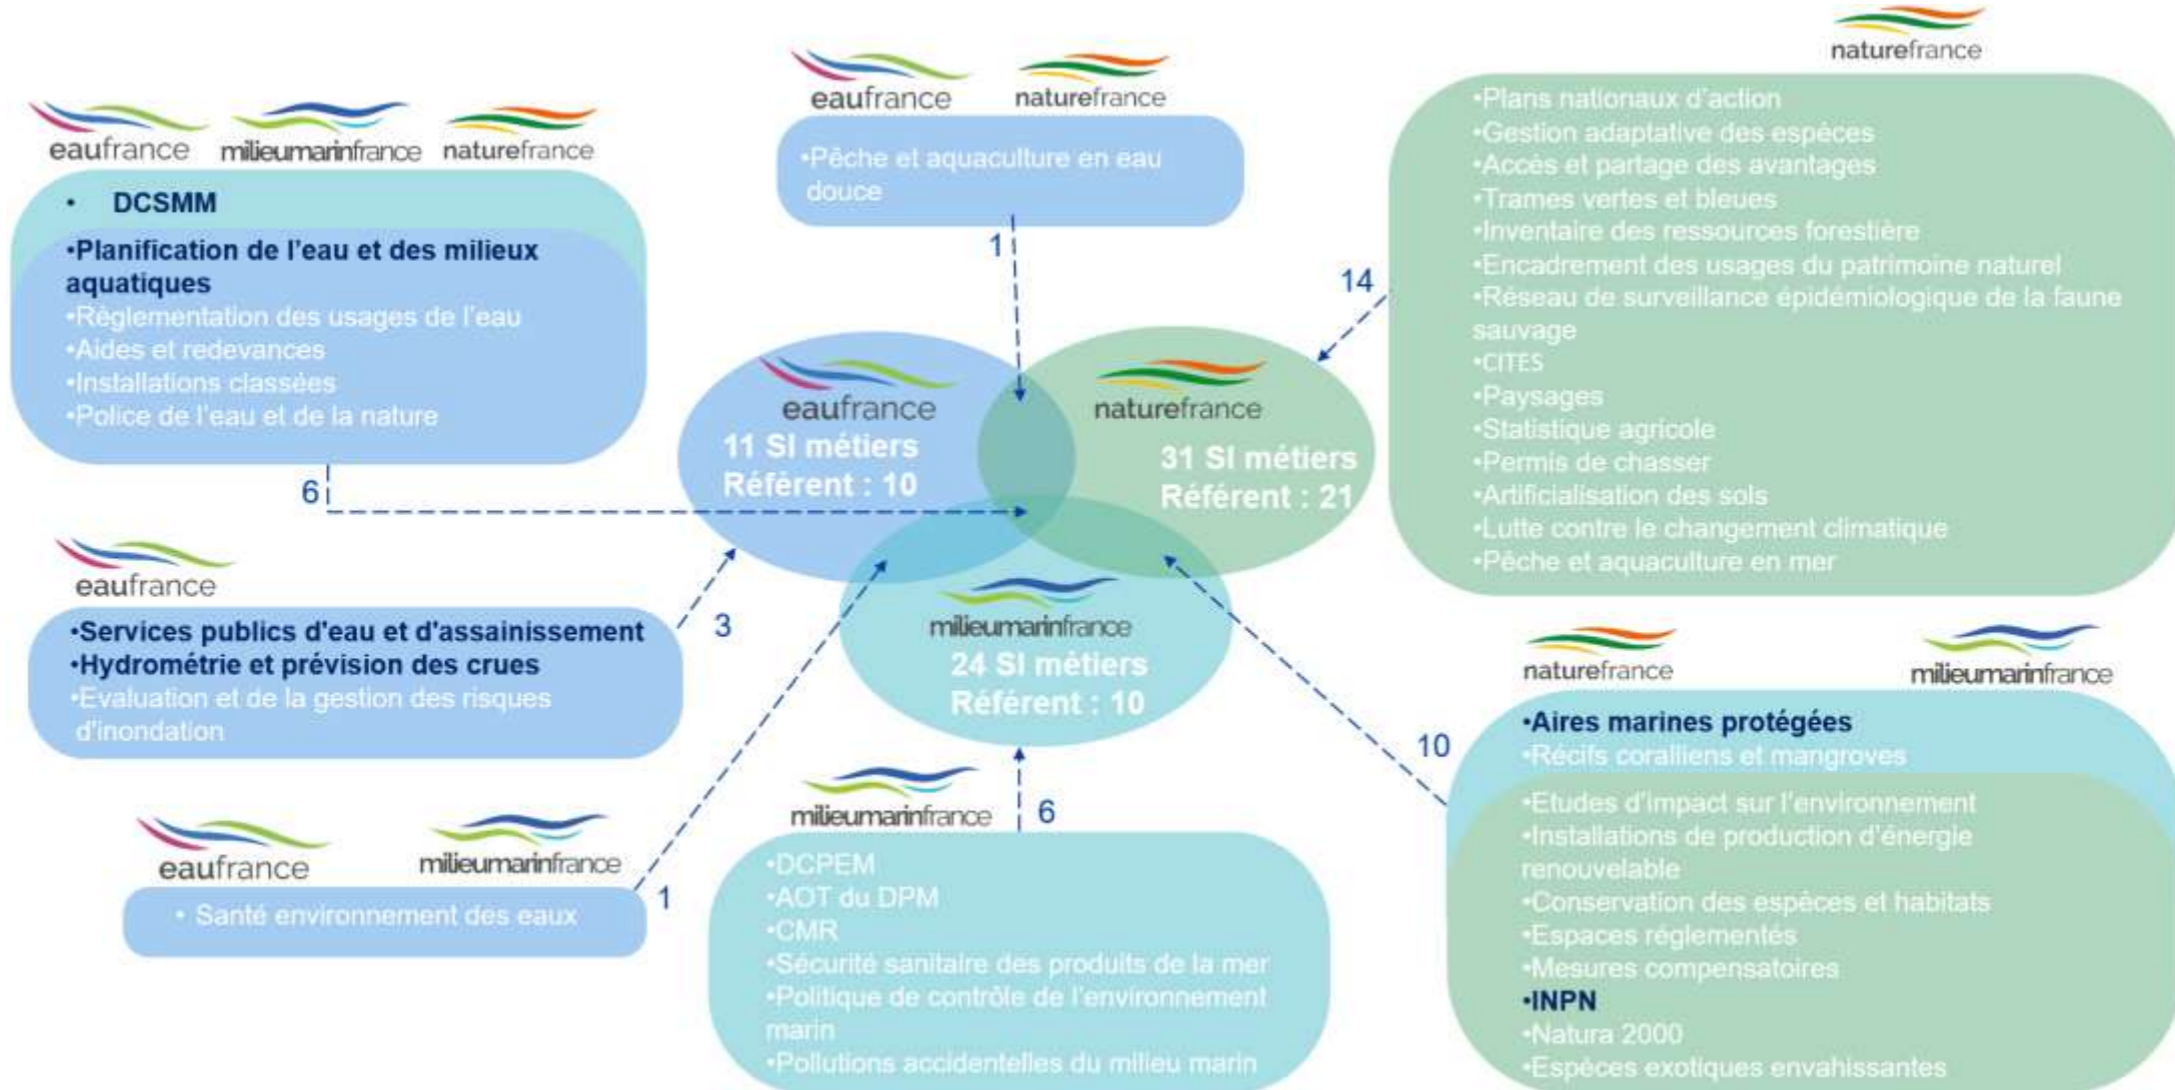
eaufrance milieumarinfrance naturefrance

• DCSMM
•Planification de l'eau et des milieux aquatiques
•Réglementation des usages de l'eau
•Aides et redevances
•Installations classées
•Police de l'eau et de la nature

6

eaufrance naturefrance

•Pêche et aquaculture en eau douce

1

naturefrance

•Plans nationaux d'action
•Gestion adaptative des espèces
•Accès et partage des avantages
•Trames vertes et bleues
•Inventaire des ressources forestière
•Encadrement des usages du patrimoine naturel
•Réseau de surveillance épidémiologique de la faune sauvage
•CITES
•Paysages
•Statistique agricole
•Permis de chasser
•Artificialisation des sols
•Lutte contre le changement climatique
•Pêche et aquaculture en mer

14

eaufrance
11 SI métiers
Référent : 10

naturefrance
31 SI métiers
Référent : 21

milieumarinfrance
24 SI métiers
Référent : 10

eaufrance

•Services publics d'eau et d'assainissement
•Hydrométrie et prévision des crues
•Evaluation et de la gestion des risques d'inondation

3

eaufrance milieumarinfrance

• Santé environnement des eaux

1

milieumarinfrance

6

•DCPEM
•AOT du DPM
•CMR
•Sécurité sanitaire des produits de la mer
•Politique de contrôle de l'environnement marin
•Pollutions accidentelles du milieu marin

naturefrance milieumarinfrance

10

•Aires marines protégées
•Récifs coralliens et mangroves
•Etudes d'impact sur l'environnement
•Installations de production d'énergie renouvelable
•Conservation des espèces et habitats
•Espaces réglementés
•Mesures compensatoires
•INPN
•Natura 2000
•Espèces exotiques envahissantes